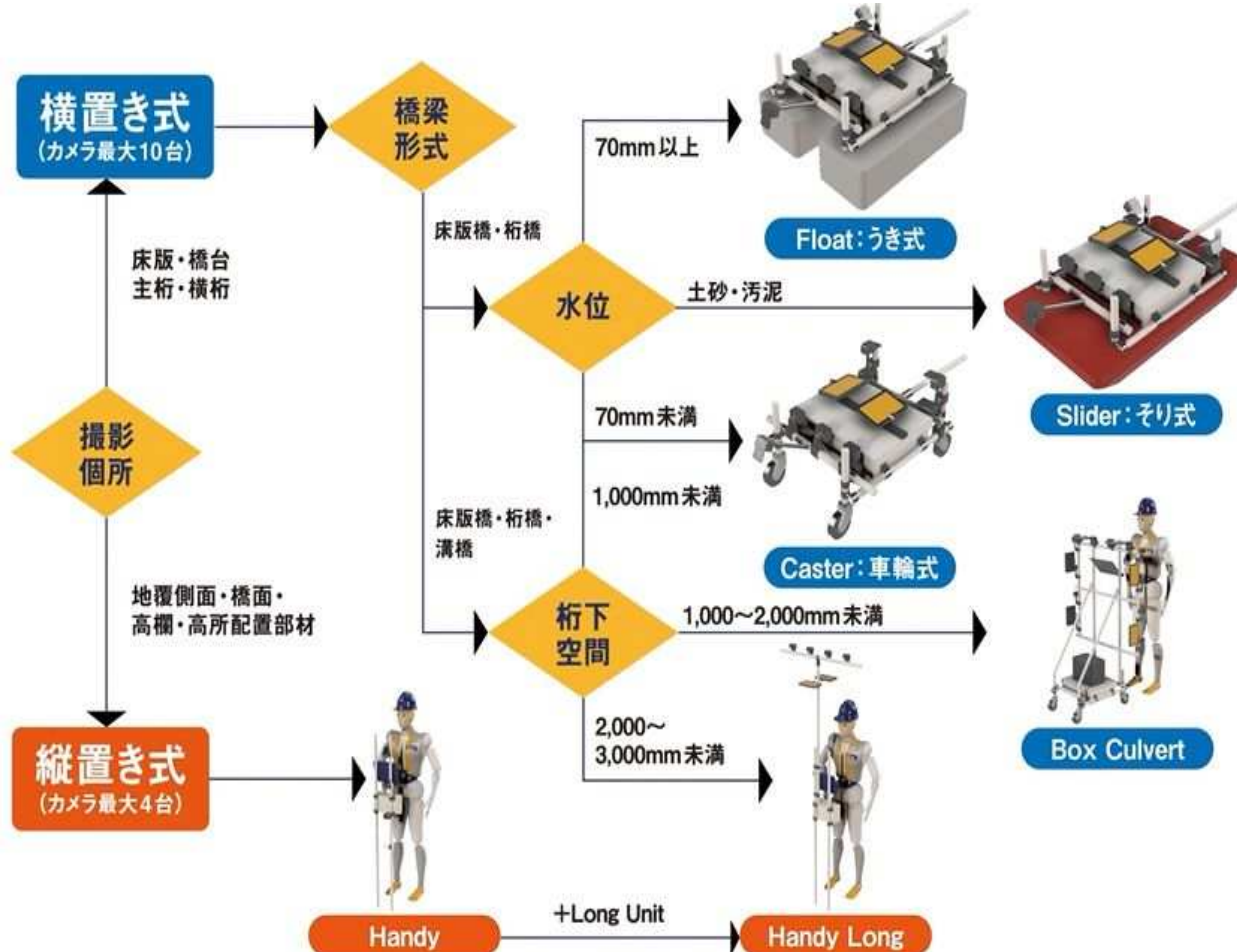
横置き式
(カメラ最大10台)

橋梁形式

70mm以上

Float:うき式

床版橋・桁橋

床版・橋台
主桁・横桁

水位

土砂・汚泥

Slider:そり式

70mm未満

撮影個所

1,000mm未満

床版橋・桁橋・溝橋

Caster:車輪式

地覆側面・橋面・高欄・高所配置部材

桁下空間

1,000~2,000mm未満

2,000~
3,000mm未満

Box Culvert

縦置き式
(カメラ最大4台)

Handy

+Long Unit

Handy Long